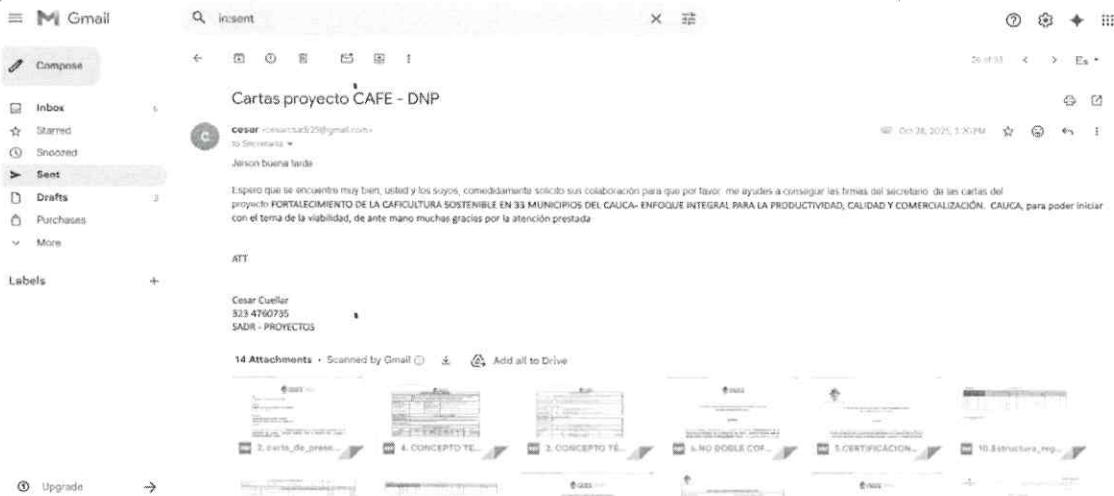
Gmail

in:sent

Compose

Inbox 6
Starred
Snoozed
Sent
Drafts 3
Purchases
More

Labels +

Upgrade

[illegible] of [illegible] < > Es

Cartas proyecto CAFE - DNP

cesar <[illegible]@gmail.com>
to Secretaria

Oct 28, 2025, 3:30 PM

Jeison buena tarde

Espero que se encuentre muy bien, usted y los suyos, comedidamente solicito sus colaboración para que por favor me ayudes a conseguir las firmas del secretario de las cartas del proyecto FORTALECIMIENTO DE LA CAFICULTURA SOSTENIBLE EN 33 MUNICIPIOS DEL CAUCA- ENFOQUE INTEGRAL PARA LA PRODUCTIVIDAD, CALIDAD Y COMERCIALIZACIÓN. CAUCA, para poder iniciar con el tema de la viabilidad, de ante mano muchas gracias por la atención prestada

ATT

Cesar Cuellar
323 4760735
SADR - PROYECTOS

14 Attachments • Scanned by Gmail Add all to Drive

2. carta_de_prese...
4. CONCEPTO TE...
3. CONCEPTO TE...
5.NO DOBLE COF...
7.CERTIFICACION...
10.Estructura_reg...